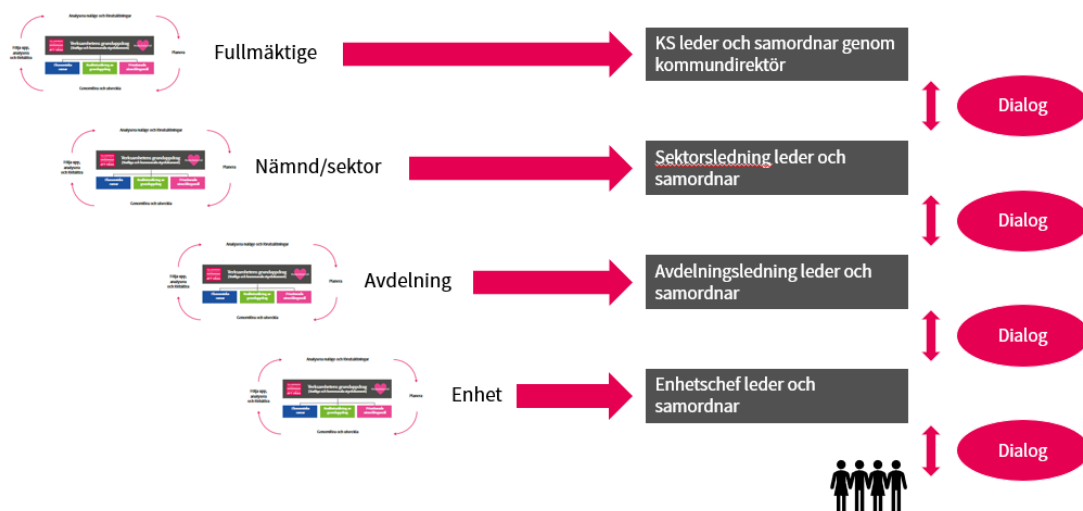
Fullmäktige

KS leder och samordnar genom kommundirektör

Dialog

Nämnd/sektor

Sektorsledning leder och samordnar

Dialog

Avdelning

Avdelningsledning leder och samordnar

Dialog

Enhet

Enhetschef leder och samordnar

Dialog